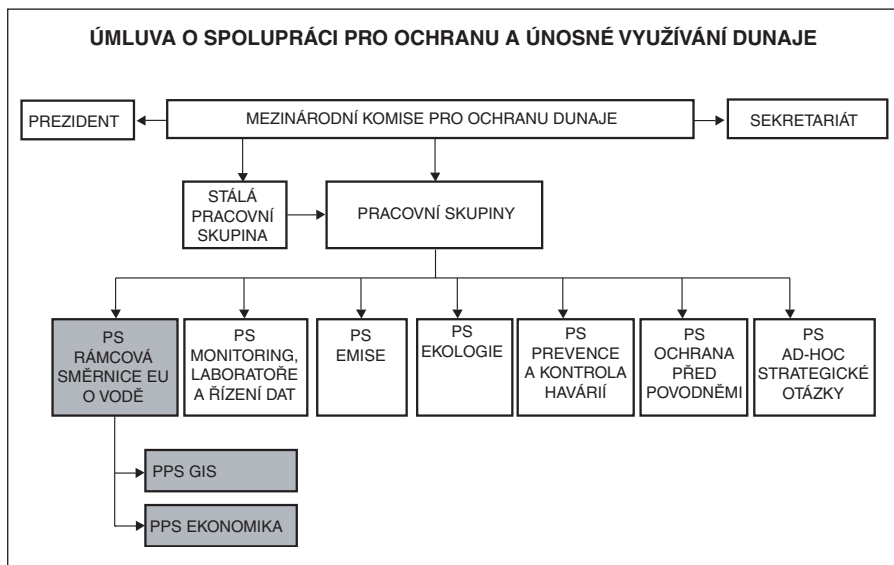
ÚMLUVA O SPOLUPRÁCI PRO OCHRANU A ÚNOSNÉ VYUŽÍVÁNÍ DUNAJE

PREZIDENT

MEZINÁRODNÍ KOMISE PRO OCHRANU DUNAJE

SEKRETARIÁT

STÁLÁ PRACOVNÍ SKUPINA

PRACOVNÍ SKUPINY

PS RÁMCOVÁ SMĚRNICE EU O VODĚ

PS MONITORING, LABORATOŘE A ŘÍZENÍ DAT

PS EMISE

PS EKOLOGIE

PS PREVENCE A KONTROLA HAVÁRIÍ

PS OCHRANA PŘED POVODNĚMI

PS AD-HOC STRATEGICKÉ OTÁZKY

PPS GIS

PPS EKONOMIKA